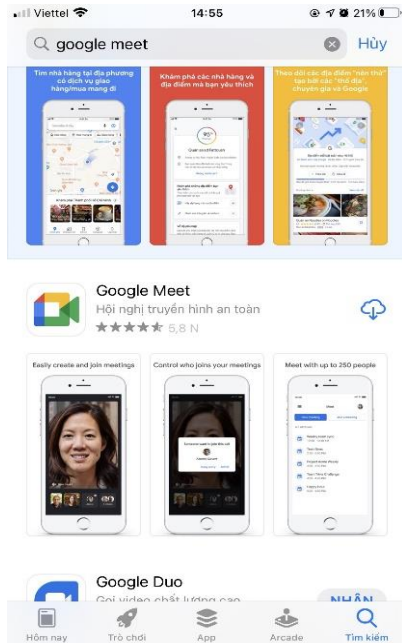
Viettel 14:55 21%

google meet

Hủy

Tìm nhà hàng tại địa phương có dịch vụ giao hàng/mua mang đi

Khám phá các nhà hàng và địa điểm mà bạn yêu thích

Theo dõi các địa điểm "nên thử" lạ lười các "thử địa" chuyên gia và Google

Google Meet

Hội nghị truyền hình an toàn

5,8 N

Easily create and join meetings

Control who joins your meetings

Meet with up to 250 people

Google Duo

Gọi video chất lượng cao

NHẬN

Hôm nay

Trò chơi

App

Arcade

Tìm kiếm